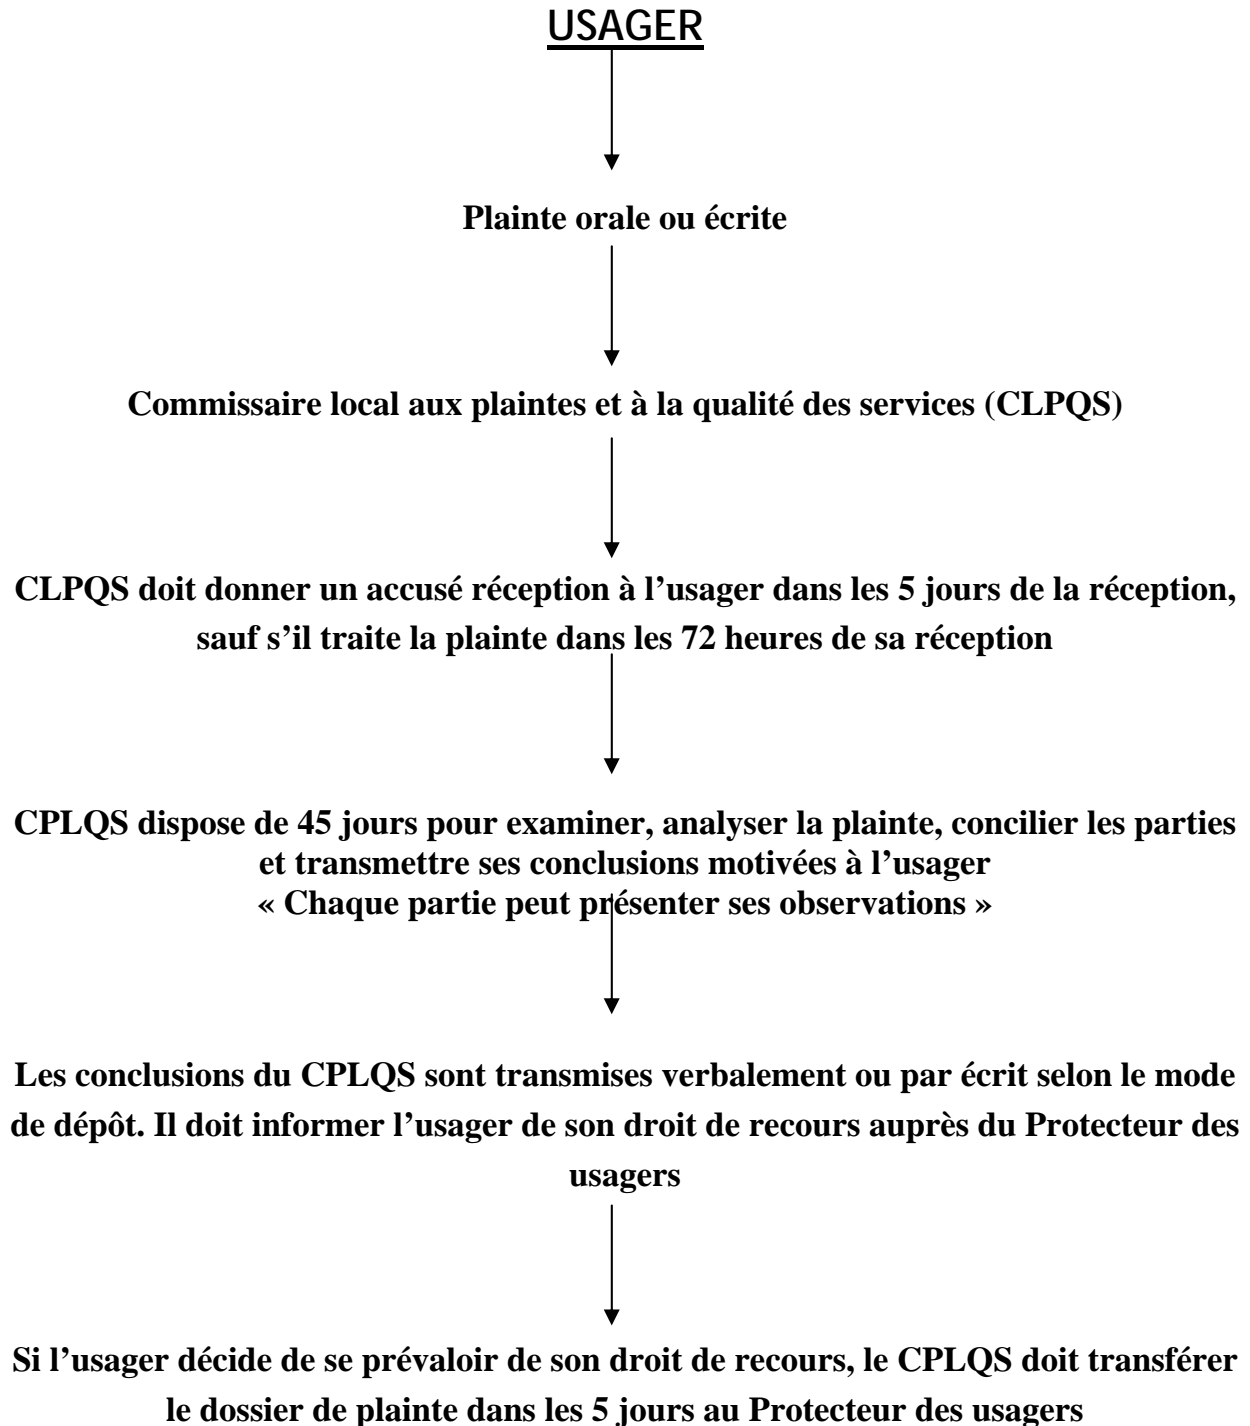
USAGER

Plainte orale ou écrite

Commissaire local aux plaintes et à la qualité des services (CLPQS)

CLPQS doit donner un accusé réception à l'usager dans les 5 jours de la réception, sauf s'il traite la plainte dans les 72 heures de sa réception

CPLQS dispose de 45 jours pour examiner, analyser la plainte, concilier les parties et transmettre ses conclusions motivées à l'usager
« Chaque partie peut présenter ses observations »

Les conclusions du CPLQS sont transmises verbalement ou par écrit selon le mode de dépôt. Il doit informer l'usager de son droit de recours auprès du Protecteur des usagers

Si l'usager décide de se prévaloir de son droit de recours, le CPLQS doit transférer le dossier de plainte dans les 5 jours au Protecteur des usagers